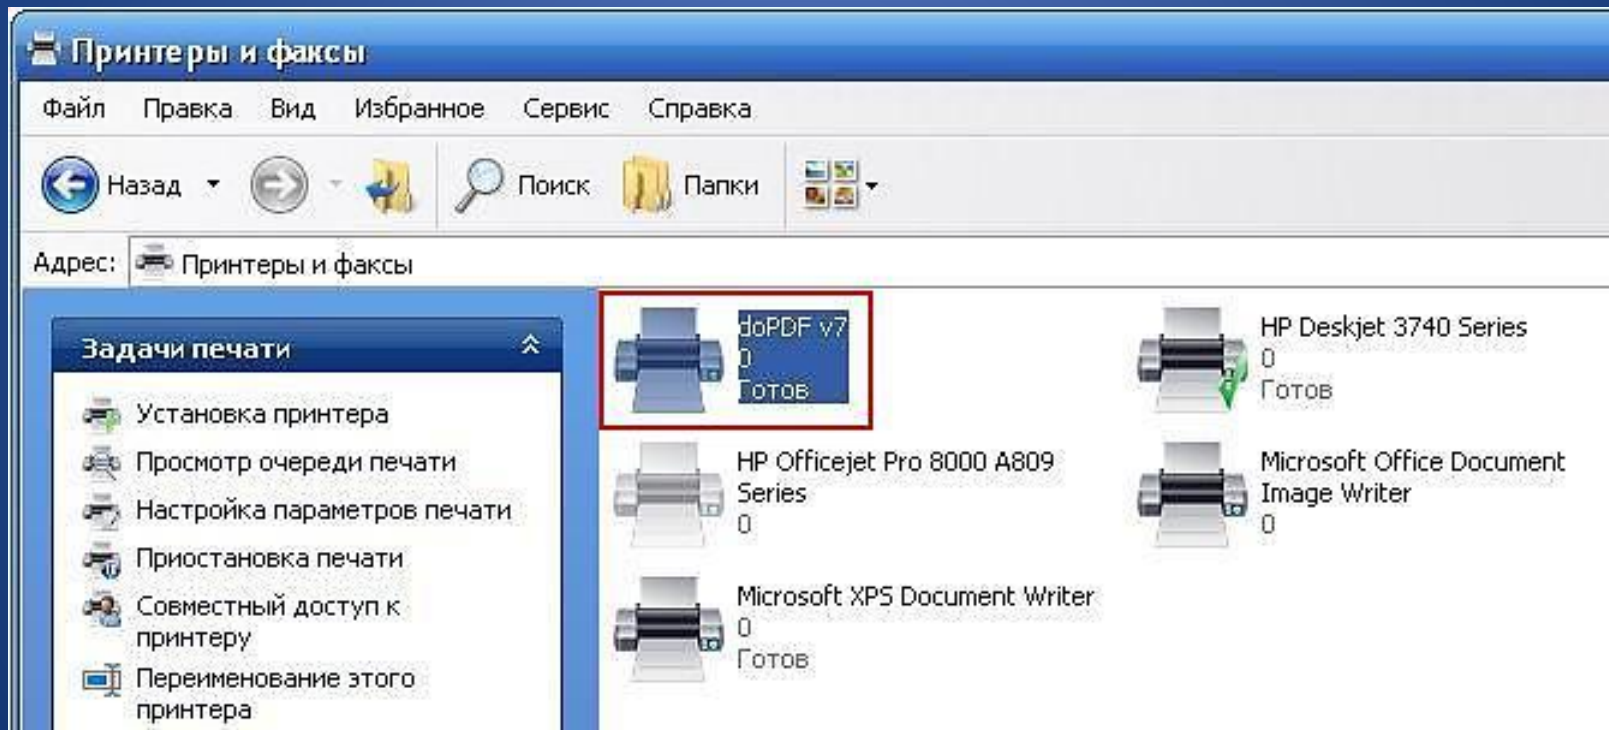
Принтеры и факсы

Файл Правка Вид Избранное Сервис Справка

Назад Поиск Папки

Адрес: Принтеры и факсы

Задачи печати

Установка принтера

Просмотр очереди печати

Настройка параметров печати

Приостановка печати

Совместный доступ к принтеру

Переименование этого принтера

doPDF v7
0
Готов

HP Deskjet 3740 Series
0
Готов

HP Officejet Pro 8000 A809 Series
0

Microsoft Office Document Image Writer
0

Microsoft XPS Document Writer
0
Готов